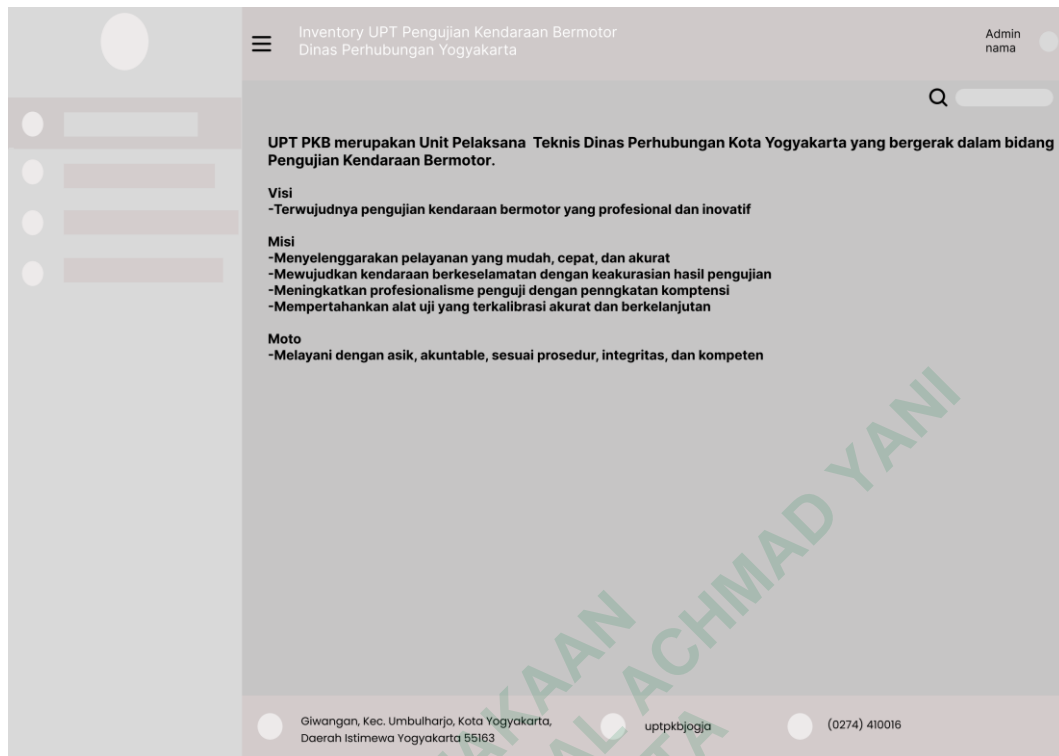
Inventory UPT Pengujian Kendaraan Bermotor
Dinas Perhubungan Yogyakarta

Admin
nama

UPT PKB merupakan Unit Pelaksana Teknis Dinas Perhubungan Kota Yogyakarta yang bergerak dalam bidang Pengujian Kendaraan Bermotor.

Visi
-Terwujudnya pengujian kendaraan bermotor yang profesional dan inovatif

Misi
-Menyelenggarakan pelayanan yang mudah, cepat, dan akurat
-Mewujudkan kendaraan berkeselamatan dengan keakurasian hasil pengujian
-Meningkatkan profesionalisme penguji dengan penngkatan komptensi
-Mempertahankan alat uji yang terkalibrasi akurat dan berkelanjutan

Moto
-Melayani dengan asik, akuntable, sesuai prosedur, integritas, dan kompeten

Giwangan, Kec. Umbulharjo, Kota Yogyakarta, Daerah Istimewa Yogyakarta 55163

uptpkbjogja

(0274) 410016

AKAAN
AL ACHMAD YANI